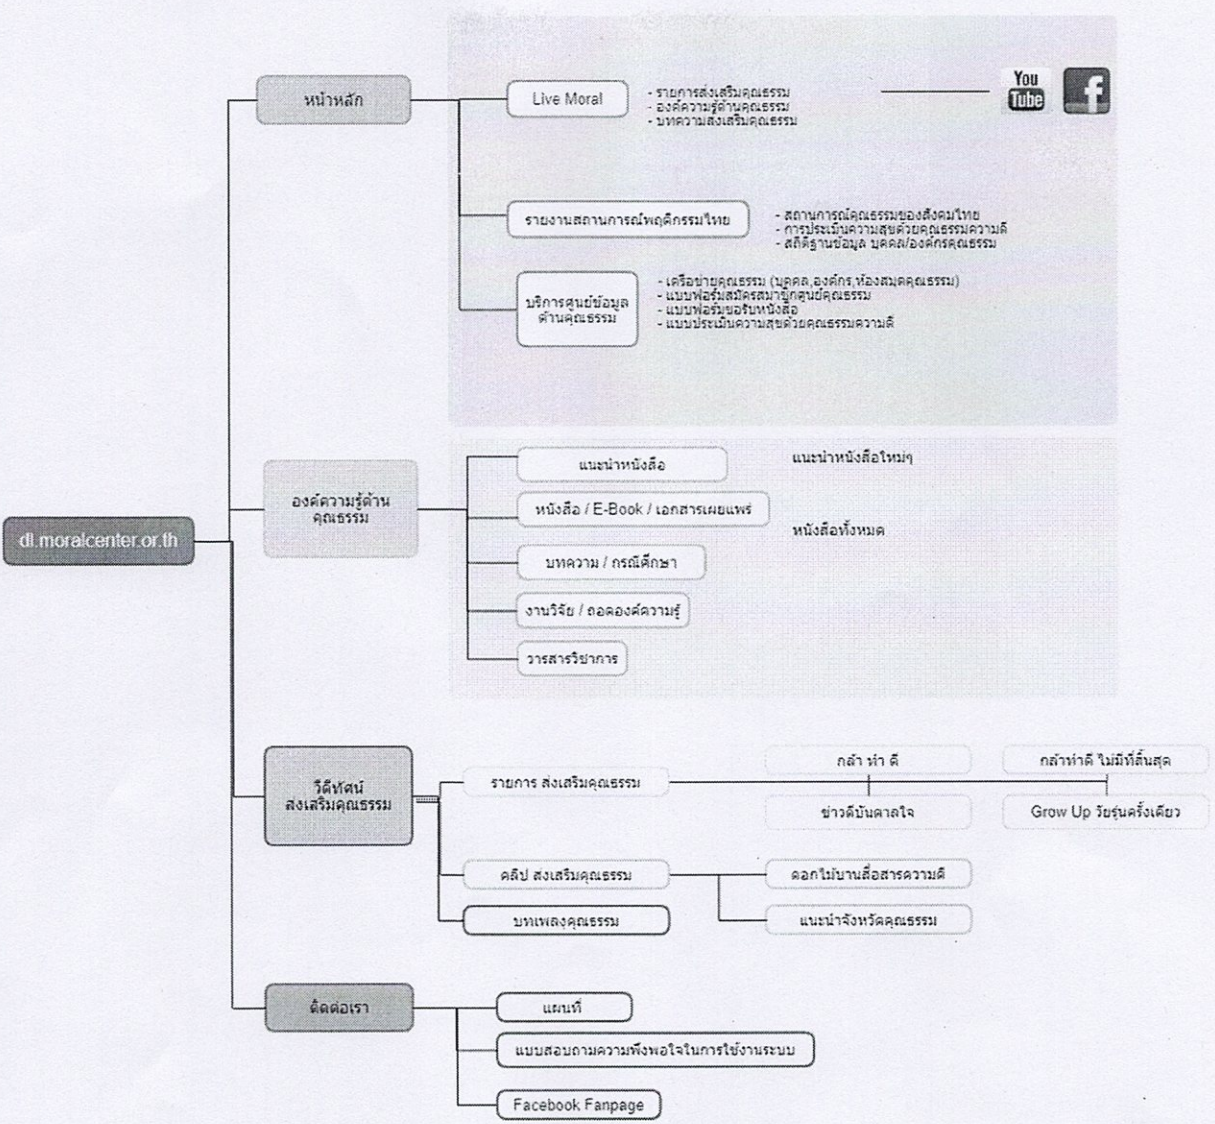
dl.moralcenter.or.th

หน้าหลัก

Live Moral

- รายการส่งเสริมคุณธรรม
- องค์ความรู้ด้านคุณธรรม
- บทความส่งเสริมคุณธรรม

You Tube

f

รายงานสถานการณ์พฤติกรรมไทย

- สถานการณ์คุณธรรมของสังคมไทย
- การประเมินความสุขด้วยคุณธรรมความดี
- สถิติฐานข้อมูล บุคคล/องค์กรคุณธรรม

บริการศูนย์ข้อมูลด้านคุณธรรม

- เครือข่ายคุณธรรม (บุคคล,องค์กร,ห้องสมุดคุณธรรม)
- แบบฟอร์มสมัครสมาชิกศูนย์คุณธรรม
- แบบฟอร์มขอรับหนังสือ
- แบบประเมินความสุขด้วยคุณธรรมความดี

องค์ความรู้ด้านคุณธรรม

แนะนำหนังสือ

แนะนำหนังสือใหม่ๆ

หนังสือ / E-Book / เอกสารเผยแพร่

หนังสือทั้งหมด

บทความ / กรณีศึกษา

งานวิจัย / ถอดองค์ความรู้

วารสารวิชาการ

วีดิทัศน์ส่งเสริมคุณธรรม

รายการ ส่งเสริมคุณธรรม

กล้า ทำ ดี

ข่าวดีบันดาลใจ

กล้าทำดี ไม่มีที่สิ้นสุด

Grow Up วัยรุ่นครั้งเดียว

คลิป ส่งเสริมคุณธรรม

ดอกไม้บานสื่อสารความดี

แนะนำจังหวัดคุณธรรม

บทเพลงคุณธรรม

ติดต่อเรา

แผนที่

แบบสอบถามความพึงพอใจในการใช้งานระบบ

Facebook Fanpage